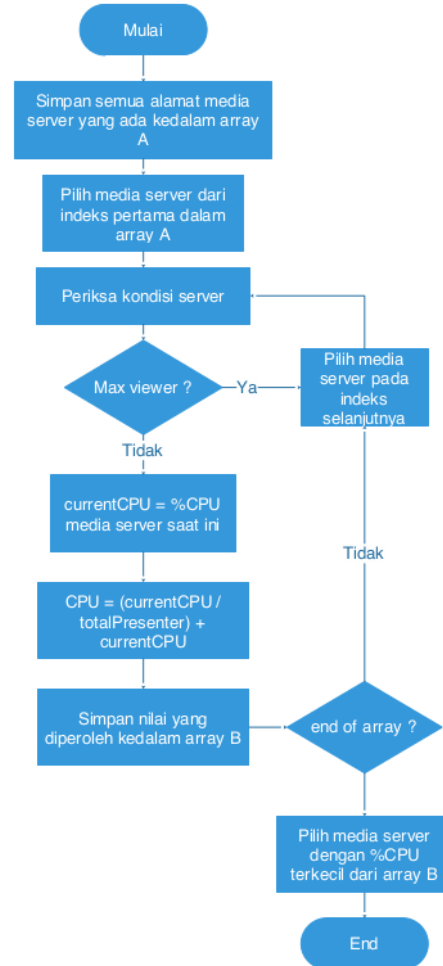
Mulai

Simpan semua alamat media server yang ada kedalam array A

Pilih media server dari indeks pertama dalam array A

Periksa kondisi server

Max viewer ?

Ya

Pilih media server pada indeks selanjutnya

Tidak

currentCPU = %CPU media server saat ini

Tidak

CPU = (currentCPU / totalPresenter) + currentCPU

Simpan nilai yang diperoleh kedalam array B

end of array ?

Pilih media server dengan %CPU terkecil dari array B

End